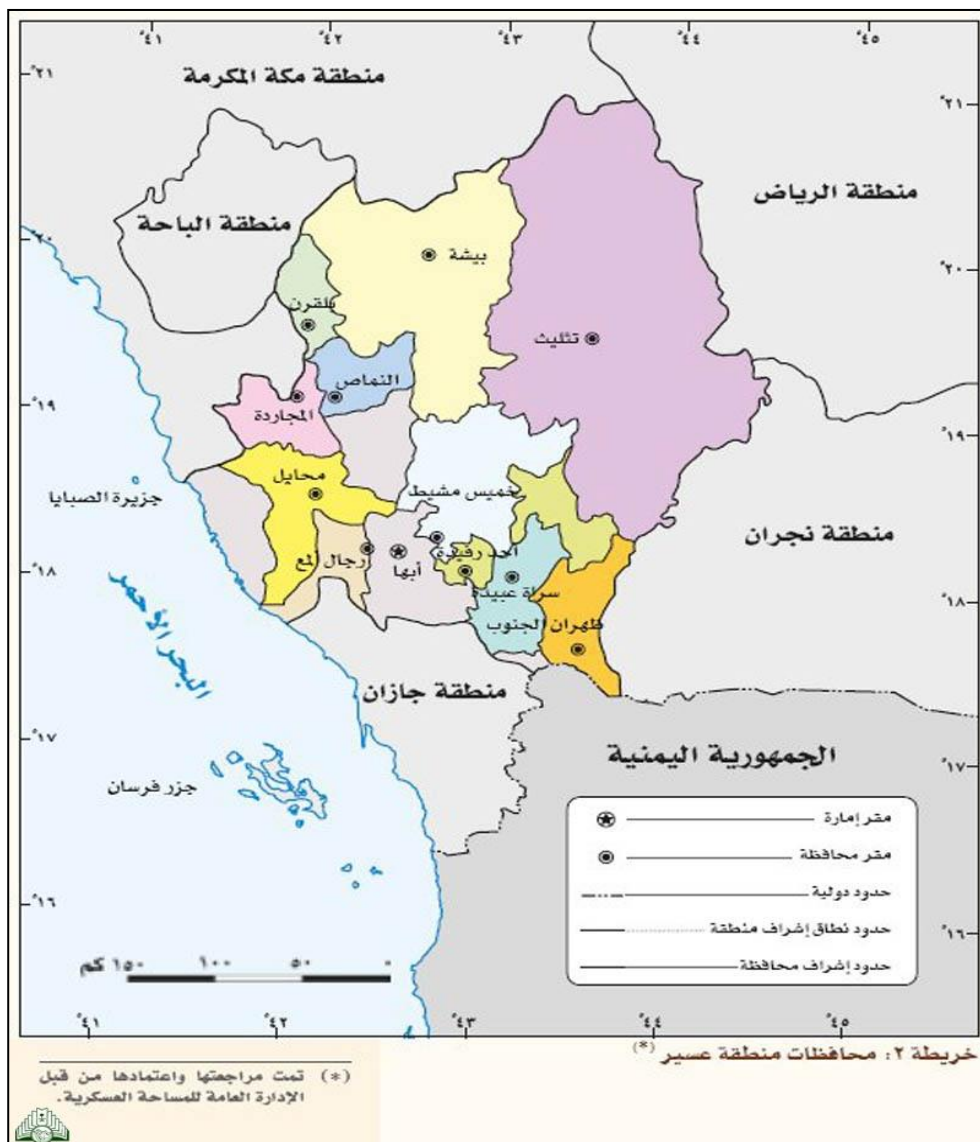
°٤١ °٤٢ °٤٣ °٤٤ °٤٥

°٢١ °٢١

منطقة مكة المكرمة

منطقة الرياض

منطقة الباحة

°٢٠ °٢٠

بيشة

بلقرن

تثليث

النماص

°١٩ °١٩

المجاردة

محايل

جزيرة الصبايا

خميس مشيط

منطقة نجران

رجال ألمع

أبها

أحد رفيدة

سراة عبيدة

°١٨ °١٨

ظهران الجنوب

البحر الأحمر

منطقة جازان

°١٧ °١٧

الجمهورية اليمنية

جزر فرسان

مقر إمارة

مقر محافظة

حدود دولية

حدود نطاق إشراف منطقة

حدود إشراف محافظة

°١٦ °١٦

١٥٠ كم ١٠٠ ٥٠ ٠

°٤١ °٤٢ °٤٣ °٤٤ °٤٥

خريطة ٢: محافظات منطقة عسير (*)

(*) تمت مراجعتها واعتمادها من قبل الإدارة العامة للمساحة العسكرية.